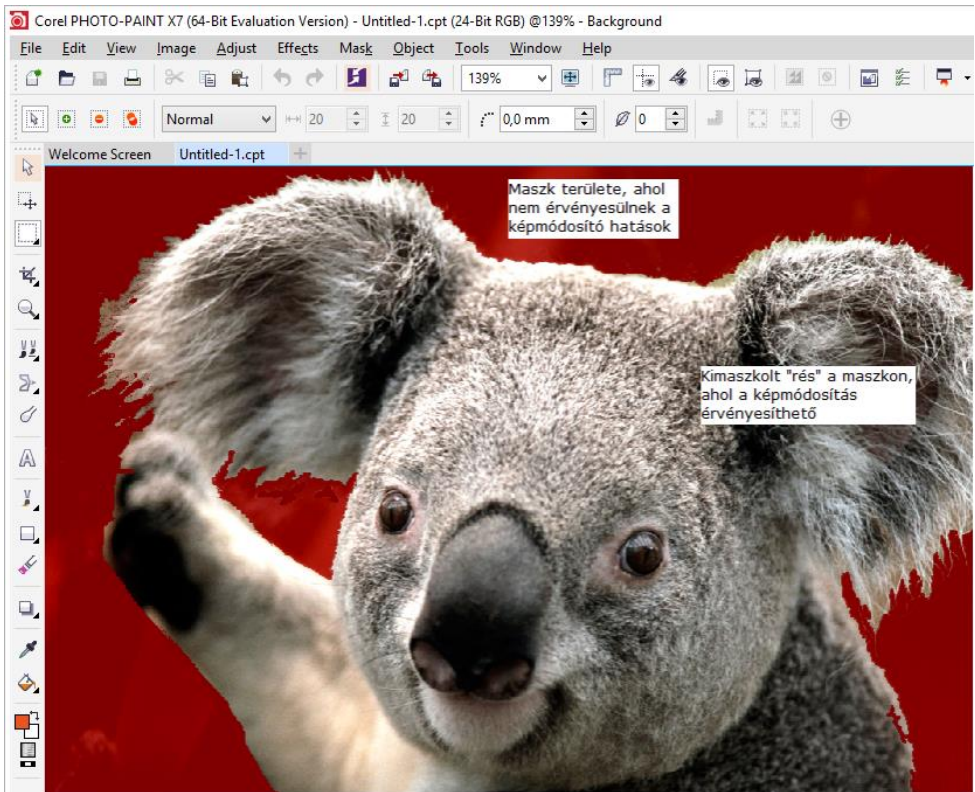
Corel PHOTO-PAINT X7 (64-Bit Evaluation Version) - Untitled-1.cpt (24-Bit RGB) @139% - Background

File Edit View Image Adjust Effects Mask Object Tools Window Help

139%

Normal 20 20 0,0 mm 0

Welcome Screen Untitled-1.cpt

Maszk területe, ahol nem érvényesülnek a képmódosító hatások

Kimaszkolt "rés" a maszkon, ahol a képmódosítás érvényesíthető